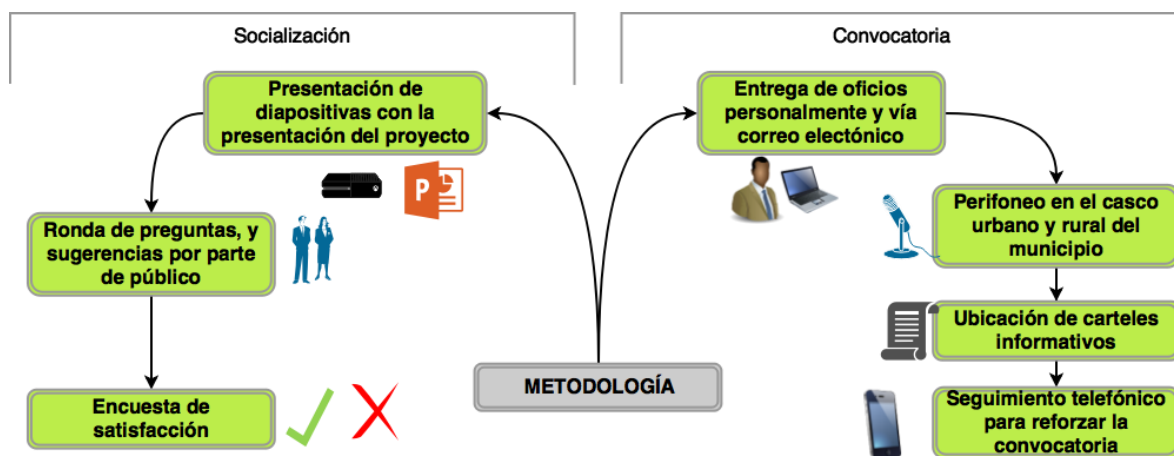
Socialización

Presentación de diapositivas con la presentación del proyecto

Ronda de preguntas, y sugerencias por parte de público

Encuesta de satisfacción

Convocatoria

Entrega de oficios personalmente y vía correo electónico

Perifoneo en el casco urbano y rural del municipio

Ubicación de carteles informativos

Seguimiento telefónico para reforzar la convocatoria

METODOLOGÍA